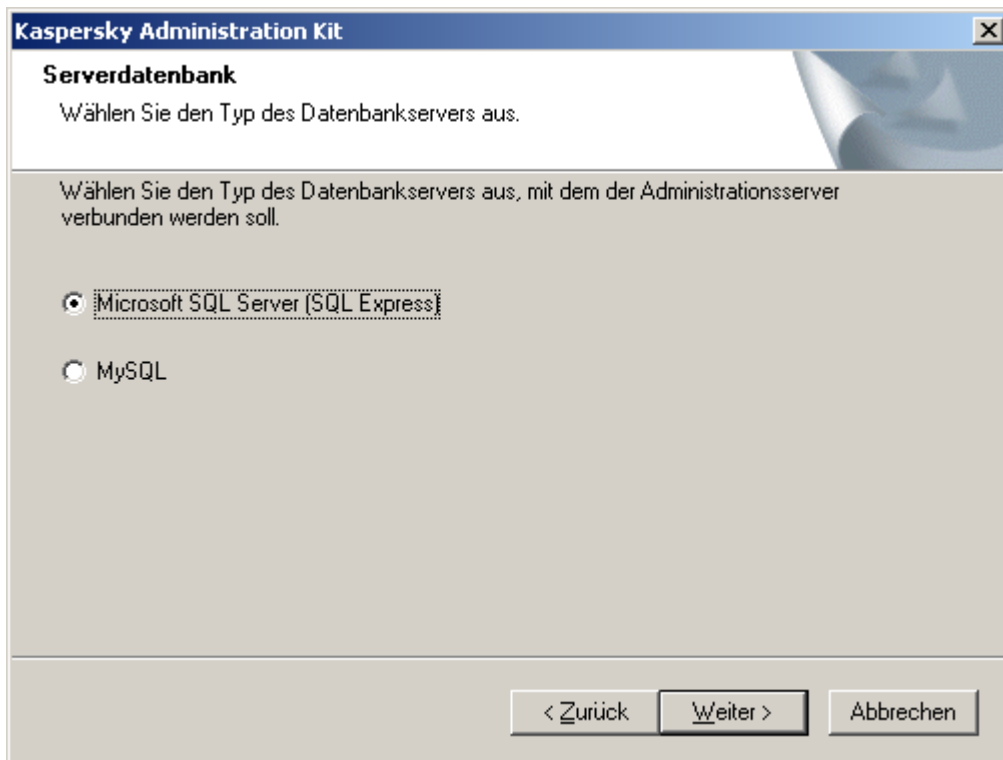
Kaspersky Administration Kit

Serverdatenbank

Wählen Sie den Typ des Datenbankservers aus.

Wählen Sie den Typ des Datenbankservers aus, mit dem der Administrationsserver verbunden werden soll.

Microsoft SQL Server (SQL Express)

MySQL

< Zurück

Weiter >

Abbrechen